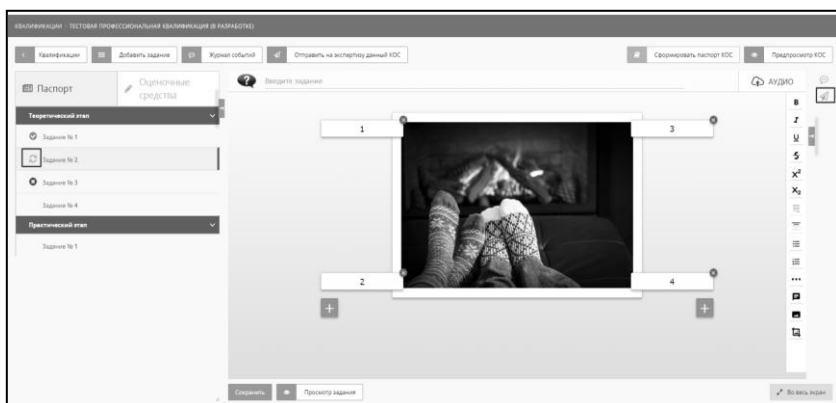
КВАЛИФИКАЦИИ ТЕСТОВАЯ ПРОФЕССИОНАЛЬНАЯ КВАЛИФИКАЦИЯ (В РАЗРАБОТКЕ)

Квалификации
Добавить задание
Журнал событий
Отправить на экспертизу данный КОС
Сформировать паспорт КОС
Предпросмотр КОС

Паспорт
Оценочные средства

Теоретический этап
Задание № 1
Задание № 2
Задание № 3
Задание № 4
Практический этап
Задание № 1

Введите задание
АУДИО

1
3
2
4

B
I
U
S
$x^2$
$x_2$

Сохранить
Просмотр задания
Во весь экран